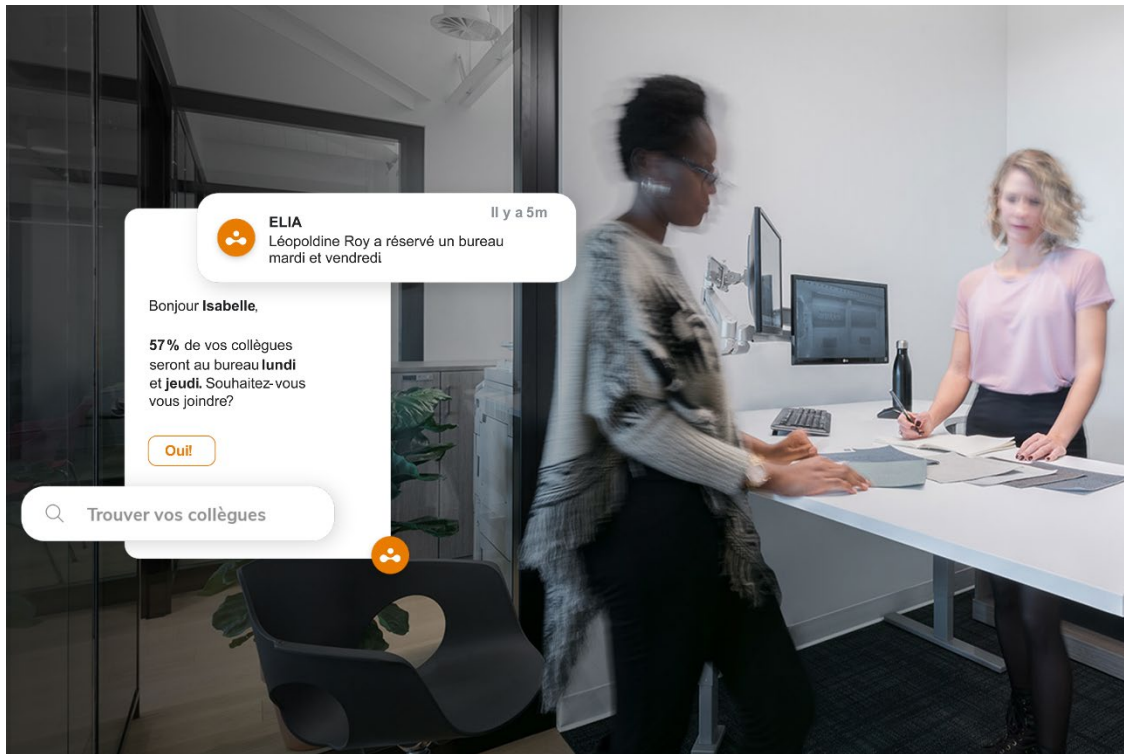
ELIA

Il y a 5m

Léopoldine Roy a réservé un bureau mardi et vendredi

Bonjour **Isabelle**,

**57%** de vos collègues seront au bureau **lundi** et **jeudi.** Souhaitez-vous vous joindre?

Oui!

Trouver vos collègues